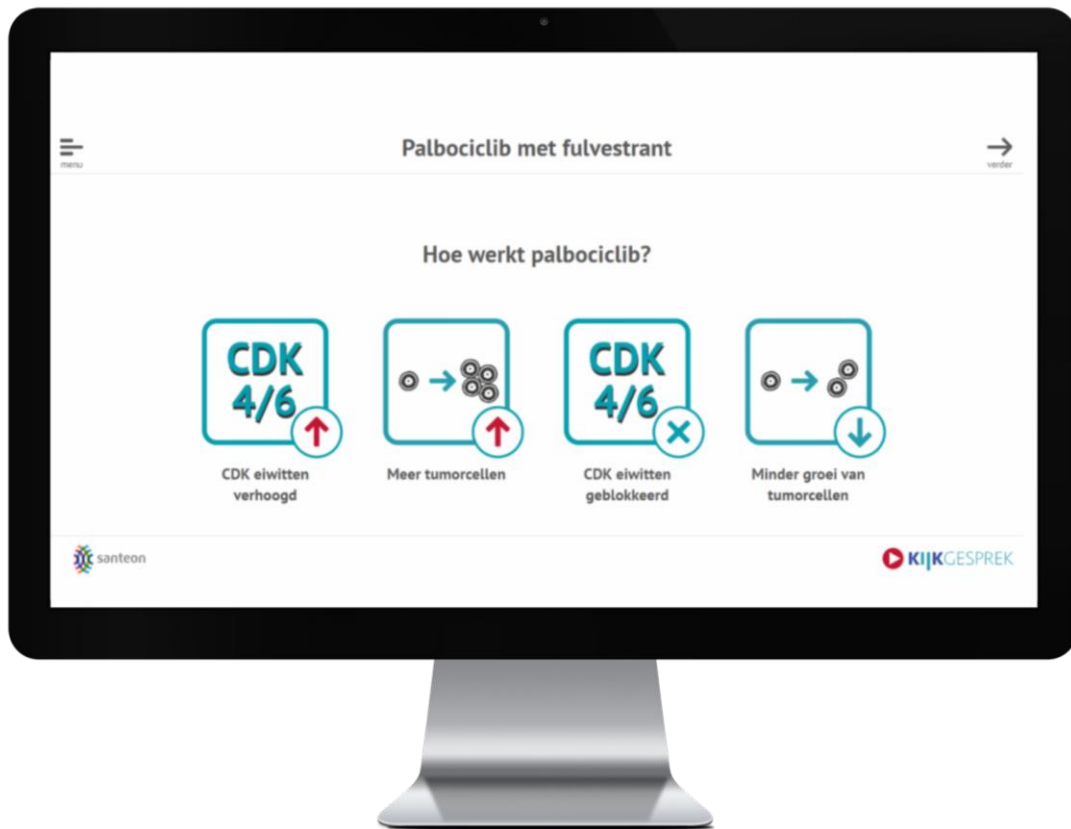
menu

Palbociclib met fulvestrant

verder

Hoe werkt palbociclib?

CDK 4/6

CDK eiwitten verhoogd

Meer tumorcellen

CDK 4/6

CDK eiwitten geblokkeerd

Minder groei van tumorcellen

santeon

KIJKGESPREK